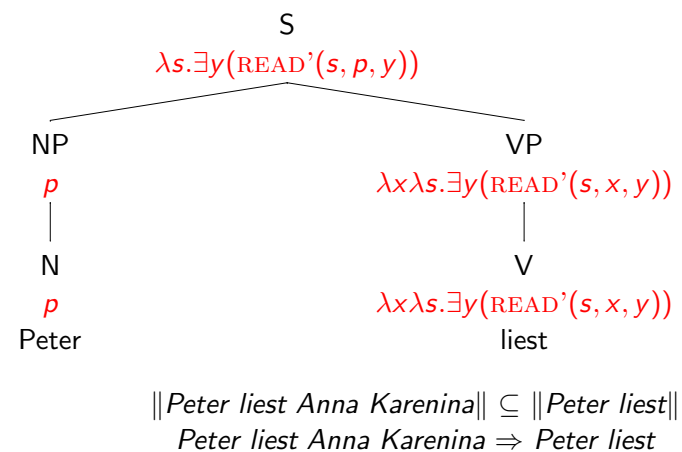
S

$\lambda s.\exists y(\text{READ'}(s,p,y))$

NP

$p$

N

$p$

Peter

VP

$\lambda x \lambda s.\exists y(\text{READ'}(s,x,y))$

V

$\lambda x \lambda s.\exists y(\text{READ'}(s,x,y))$

liest

$\|$Peter liest Anna Karenina$\| \subseteq \|$Peter liest$\|$

Peter liest Anna Karenina $\Rightarrow$ Peter liest